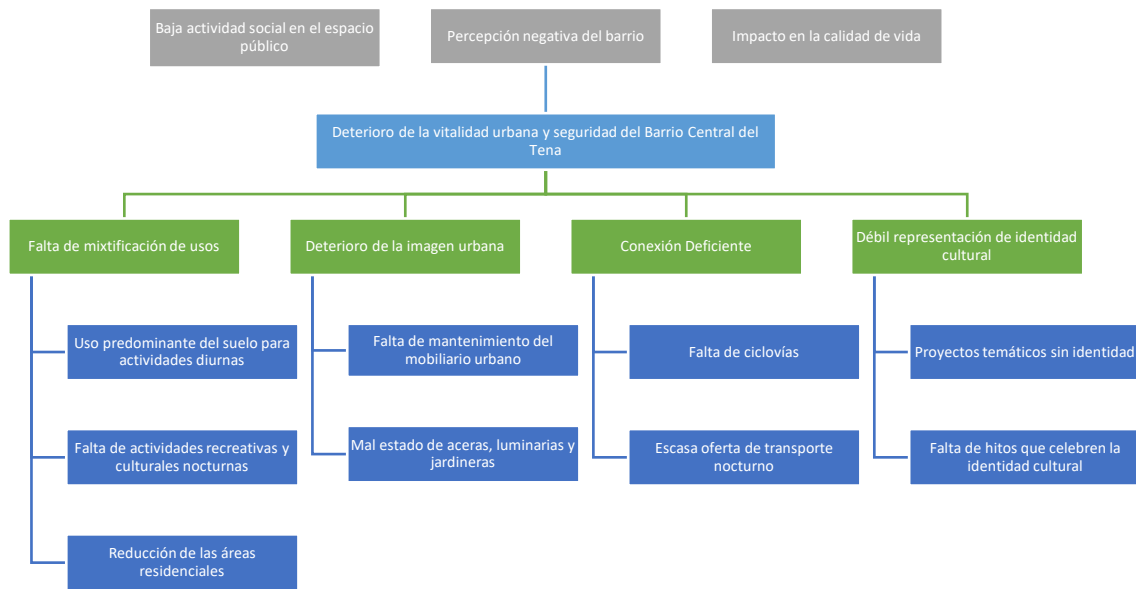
Baja actividad social en el espacio público

Percepción negativa del barrio

Impacto en la calidad de vida

Deterioro de la vitalidad urbana y seguridad del Barrio Central del Tena

Falta de mixtificación de usos

Deterioro de la imagen urbana

Conexión Deficiente

Débil representación de identidad cultural

Uso predominante del suelo para actividades diurnas

Falta de actividades recreativas y culturales nocturnas

Reducción de las áreas residenciales

Falta de mantenimiento del mobiliario urbano

Mal estado de aceras, luminarias y jardineras

Falta de ciclovías

Escasa oferta de transporte nocturno

Proyectos temáticos sin identidad

Falta de hitos que celebren la identidad cultural